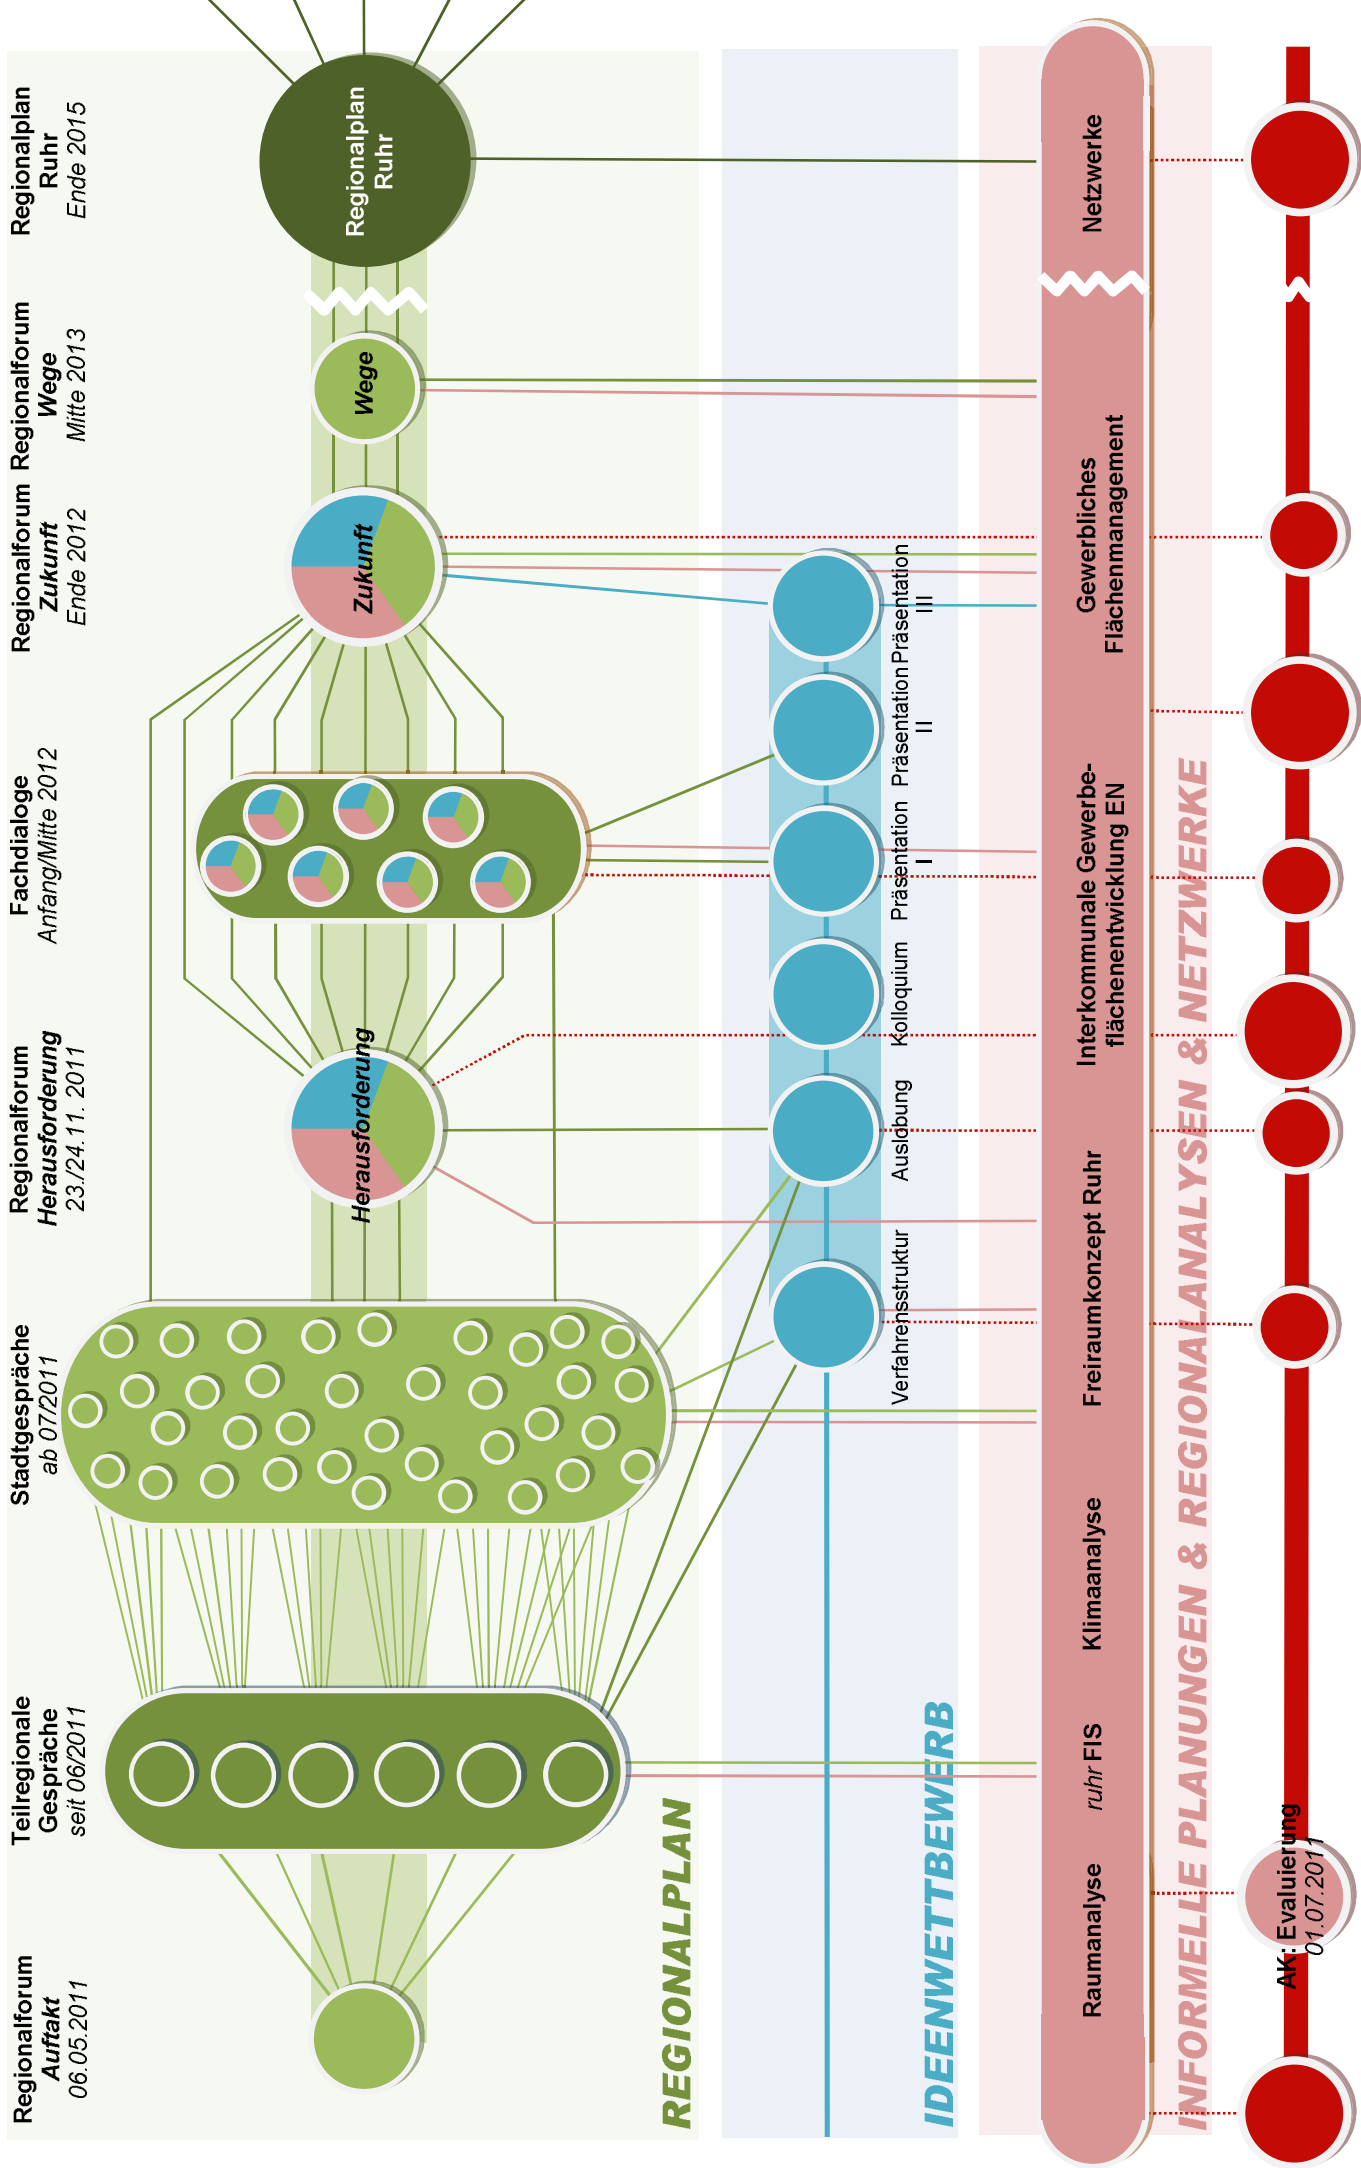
Regionalplan Ruhr
Ende 2015

Regionalforum
Wege
Mitte 2013

Regionalforum
Zukunft
Ende 2012

Fachdialoge
Anfang/Mitte 2012

Regionalforum
Herausforderung
23./24.11. 2011

Stadtgespräche
ab 07/2011

Teilregionale Gespräche
seit 06/2011

Regionalforum
Auftakt
06.05.2011

Regionalplan Ruhr

Wege

Zukunft

Herausforderung

REGIONALPLAN

Präsentation III

Präsentation II

Präsentation I

Kolloquium

Ausldbung

Verfahrensstruktur

IDEENWETTBEWERB

Netzwerke

Gewerbliches Flächenmanagement

Interkommunale Gewerbeflächenentwicklung EN

Freiraumkonzept Ruhr

Klimaanalyse

ruhr FIS

Raumanalyse

INFORMELLE PLANUNGEN & REGIONALANALYSEN & NETZWERKE

AK: Evaluierung
01.07.2011